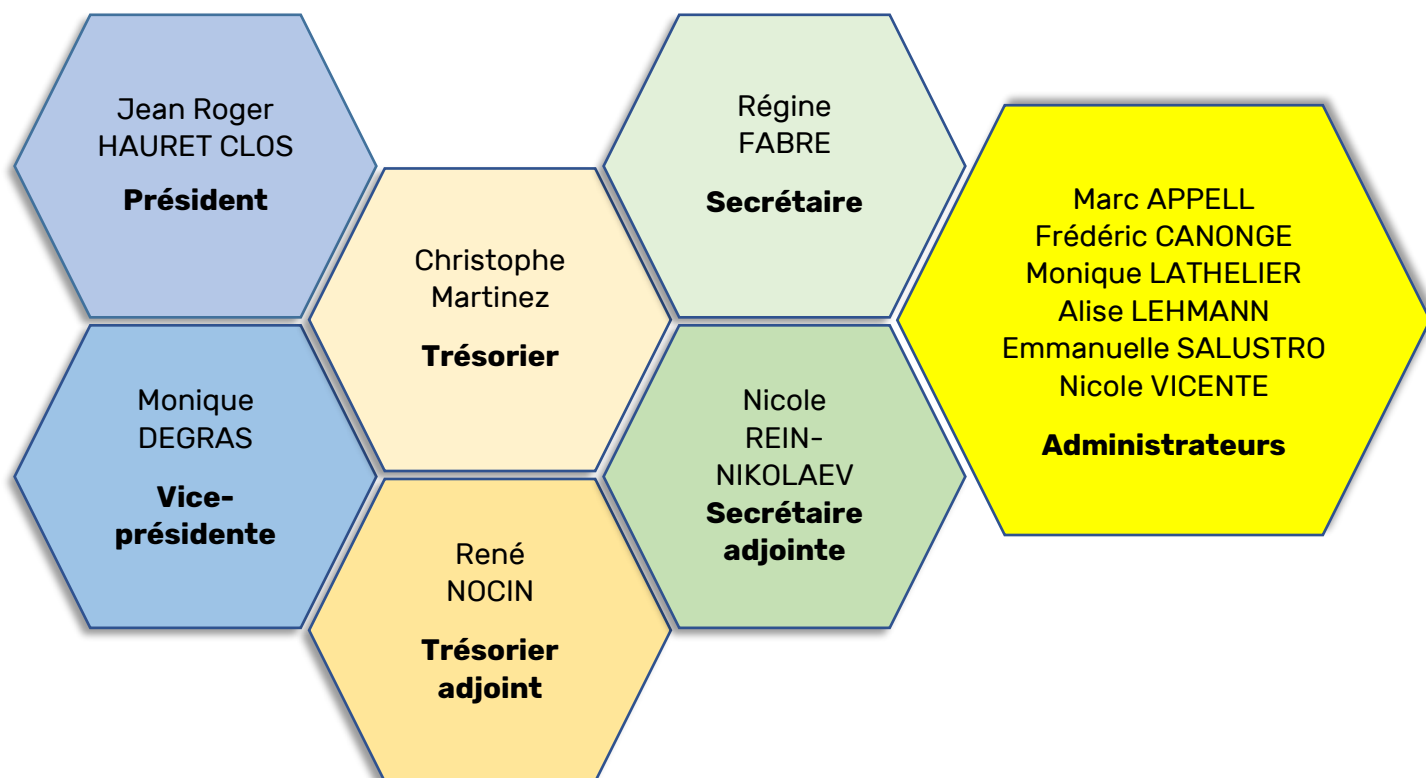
Jean Roger HAURET CLOS

**Président**

Monique DEGRAS

**Vice-présidente**

Christophe Martinez

**Trésorier**

René NOCIN

**Trésorier adjoint**

Régine FABRE

**Secrétaire**

Nicole REIN-NIKOLAEV

**Secrétaire adjointe**

Marc APPELL
Frédéric CANONGE
Monique LATHELIER
Alise LEHMANN
Emmanuelle SALUSTRO
Nicole VICENTE

**Administrateurs**